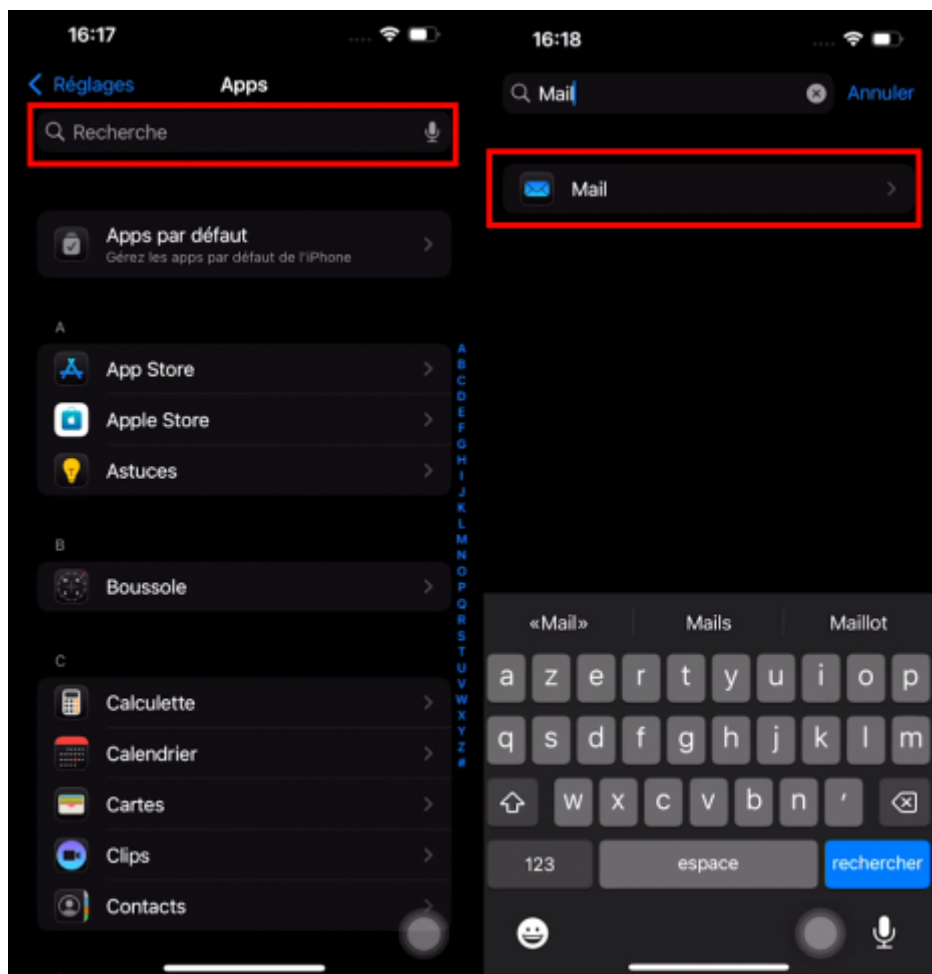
16:17

Réglages Apps

Recherche

Apps par défaut
Gérez les apps par défaut de l'iPhone

A

App Store

Apple Store

Astuces

B

Boussole

C

Calculette

Calendrier

Cartes

Clips

Contacts

A B C D E F G H I J K L M N O P Q R S T U V W X Y Z #

16:18

Mail

Annuler

Mail

«Mail» Mails Maillot

a z e r t y u i o p
q s d f g h j k l m
w x c v b n '
123 espace rechercher